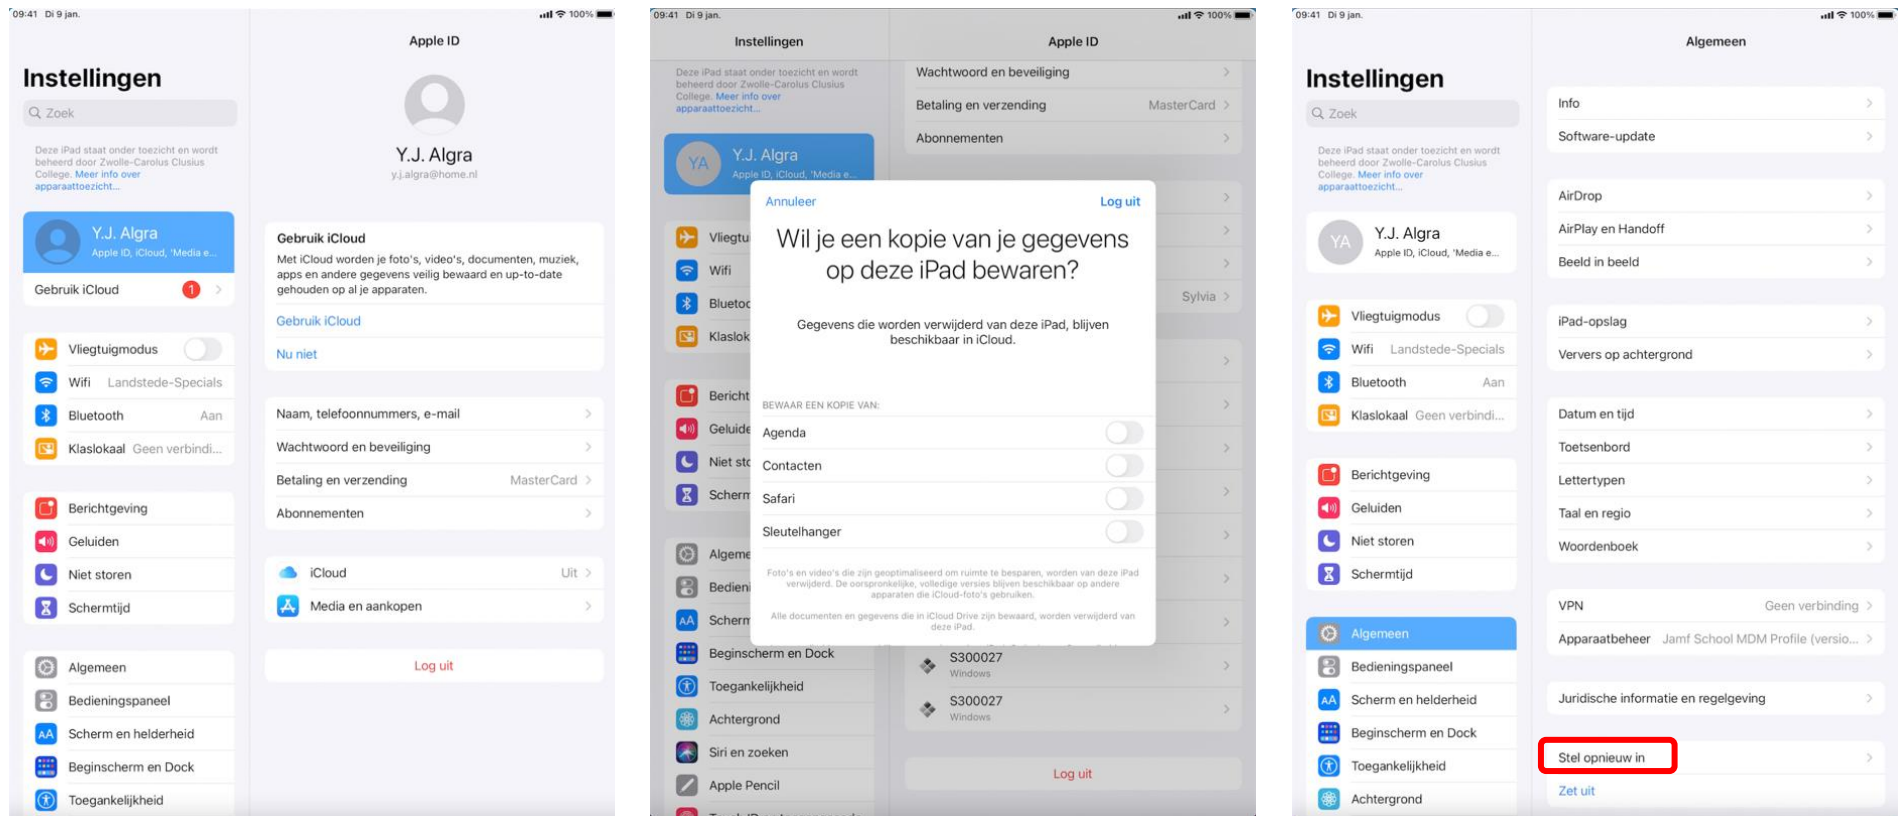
09:41 Di 9 jan.

100%

Instellingen

Zoek

Deze iPad staat onder toezicht en wordt beheerd door Zwolle-Carolus Clusius College. Meer info over apparaattoezicht...

Y.J. Algra
Apple ID, iCloud, 'Media e...

Gebruik iCloud 1

Vliegtuigmodus
Wifi Landstede-Specials
Bluetooth Aan
Klaslokaal Geen verbindi...

Berichtgeving
Geluiden
Niet storen
Schermtijd

Algemeen
Bedieningspaneel
Scherm en helderheid
Beginscherm en Dock
Toegankelijkheid

Apple ID

Y.J. Algra
y.j.algra@home.nl

Gebruik iCloud
Met iCloud worden je foto's, video's, documenten, muziek, apps en andere gegevens veilig bewaard en up-to-date gehouden op al je apparaten.

Gebruik iCloud

Nu niet

Naam, telefoonnummers, e-mail
Wachtwoord en beveiliging
Betaling en verzending MasterCard
Abonnementen

iCloud Uit
Media en aankopen

Log uit

09:41 Di 9 jan.

100%

Instellingen

Deze iPad staat onder toezicht en wordt beheerd door Zwolle-Carolus Clusius College. Meer info over apparaattoezicht...

YA Y.J. Algra
Apple ID, iCloud, 'Media e...

Vliegtu
Wifi
Blueto
Klaslok

Bericht
Geluide
Niet st
Scherm

Algeme
Bedien
Scherm
Beginscherm en Dock
Toegankelijkheid
Achtergrond
Siri en zoeken
Apple Pencil

Apple ID

Wachtwoord en beveiliging
Betaling en verzending MasterCard
Abonnementen

Sylvia

Annuleer Log uit

Wil je een kopie van je gegevens op deze iPad bewaren?

Gegevens die worden verwijderd van deze iPad, blijven beschikbaar in iCloud.

BEWAAR EEN KOPIE VAN:
Agenda
Contacten
Safari
Sleutelhanger

Foto's en video's die zijn geoptimaliseerd om ruimte te besparen, worden van deze iPad verwijderd. De oorspronkelijke, volledige versies blijven beschikbaar op andere apparaten die iCloud-foto's gebruiken.

Alle documenten en gegevens die in iCloud Drive zijn bewaard, worden verwijderd van deze iPad.

S300027
Windows
S300027
Windows

Log uit

09:41 Di 9 jan.

100%

Instellingen

Zoek

Deze iPad staat onder toezicht en wordt beheerd door Zwolle-Carolus Clusius College. Meer info over apparaattoezicht...

YA Y.J. Algra
Apple ID, iCloud, 'Media e...

Vliegtuigmodus
Wifi Landstede-Specials
Bluetooth Aan
Klaslokaal Geen verbindi...

Berichtgeving
Geluiden
Niet storen
Schermtijd

Algemeen
Bedieningspaneel
Scherm en helderheid
Beginscherm en Dock
Toegankelijkheid
Achtergrond

Algemeen

Info
Software-update

AirDrop
AirPlay en Handoff
Beeld in beeld

iPad-opslag
Ververs op achtergrond

Datum en tijd
Toetsenbord
Lettertypen
Taal en regio
Woordenboek

VPN Geen verbinding
Apparaatbeheer Jamf School MDM Profile (versio...

Juridische informatie en regelgeving

Stel opnieuw in

Zet uit